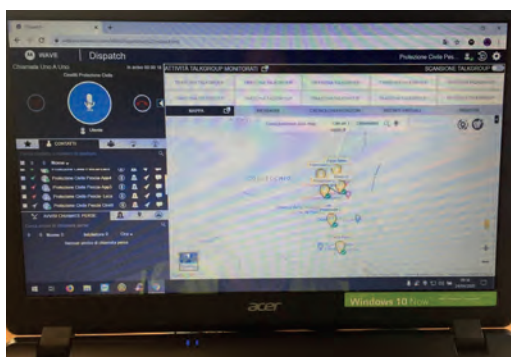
WAVE | Dispatch

Protezione Civile Pes...

ATTIVITÀ TALKGROUP MONITORATI

SCANSIONE TALKGROUP

Utente

CONTATTI

Nome

Protezione Civile Pesaro

Protezione Civile Pesaro

Protezione Civile Pesaro

Protezione Civile Pesaro

Nome

Nessun arrivo di chiamata

MAPPA

acer

Windows 10 Now